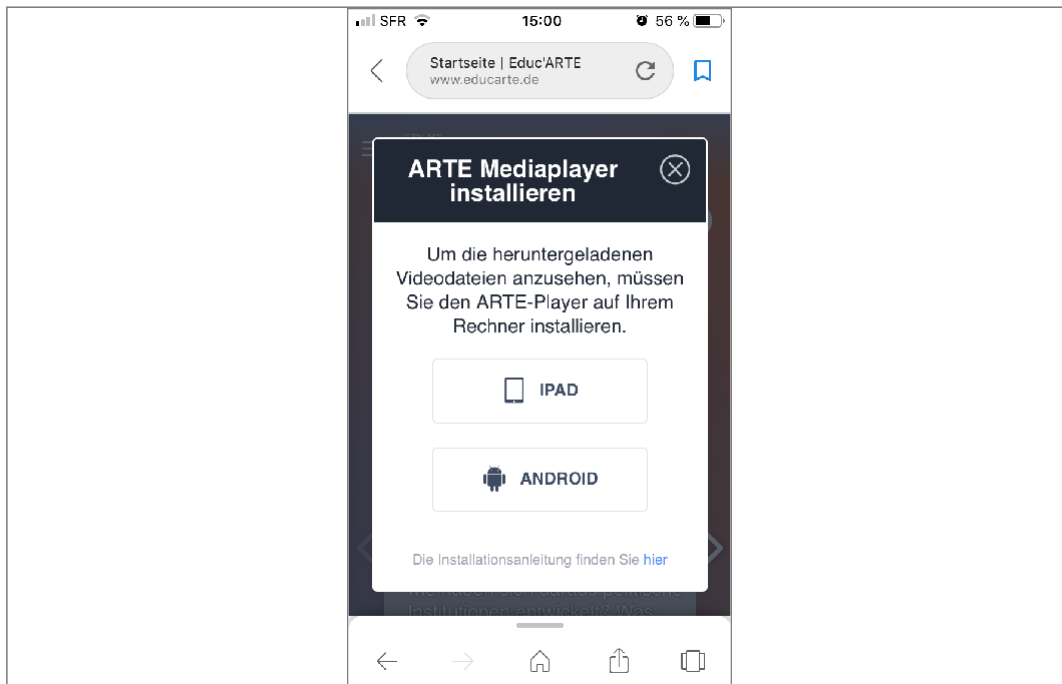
SFR 15:00 56 %

Startseite | Educ'ARTE
www.educarte.de

ARTE Mediaplayer installieren

Um die heruntergeladenen Videodateien anzusehen, müssen Sie den ARTE-Player auf Ihrem Rechner installieren.

IPAD

ANDROID

Die Installationsanleitung finden Sie hier